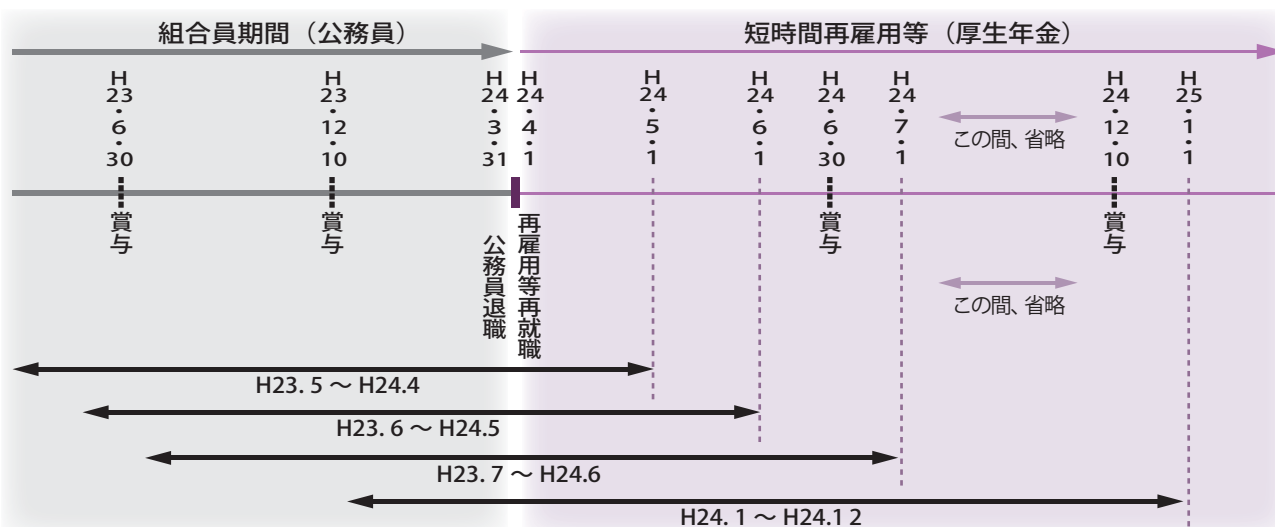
組合員期間（公務員）

短時間再雇用等（厚生年金）

H23・6・30

H23・12・10

H24・3・31

H24・4・1

H24・5・1

H24・6・1

H24・6・30

H24・7・1

この間、省略

H24・12・10

H25・1・1

賞与

賞与

公務員退職

再雇用等再就職

賞与

賞与

この間、省略

H23. 5 ～ H24.4

H23. 6 ～ H24.5

H23. 7 ～ H24.6

H24. 1 ～ H24.1 2